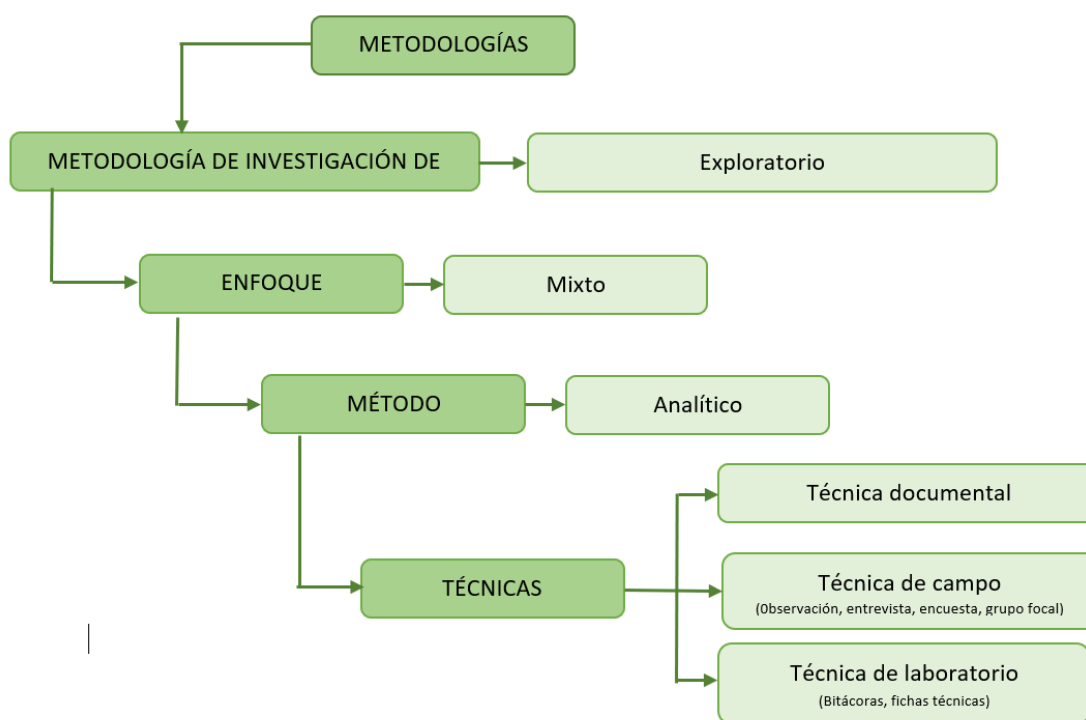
METODOLOGÍAS

METODOLOGÍA DE INVESTIGACIÓN DE

Exploratorio

ENFOQUE

Mixto

MÉTODO

Analítico

TÉCNICAS

Técnica documental

Técnica de campo
(0bservación, entrevista, encuesta, grupo focal)

Técnica de laboratorio
(Bitácoras, fichas técnicas)